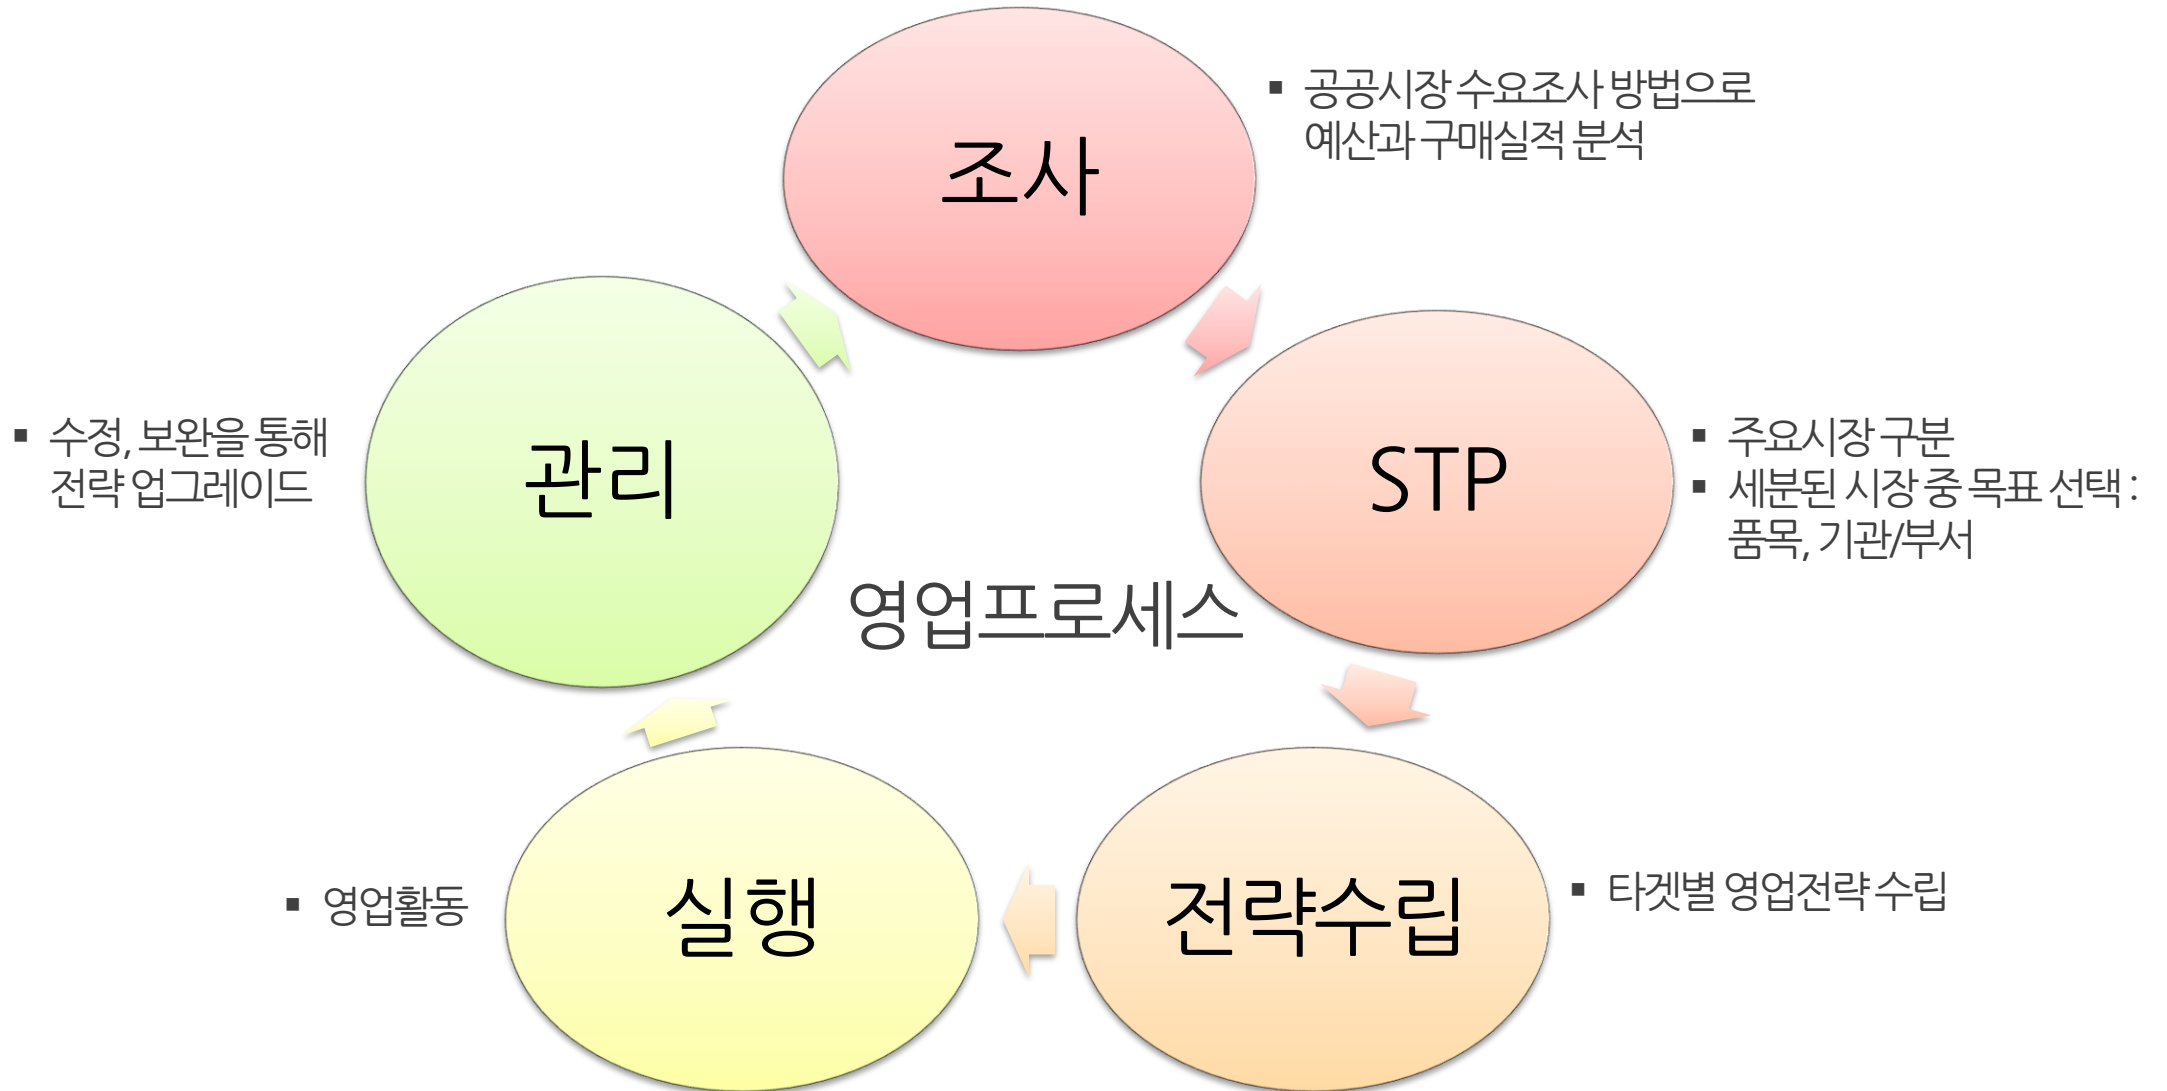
조사

▪ 공공시장 수요조사 방법으로 예산과 구매실적 분석

관리

STP

▪ 주요시장 구분
▪ 세분된 시장 중 목표 선택 : 품목, 기관/부서

▪ 수정, 보완을 통해 전략 업그레이드

영업프로세스

실행

전략수립

▪ 영업활동

▪ 타겟별 영업전략 수립